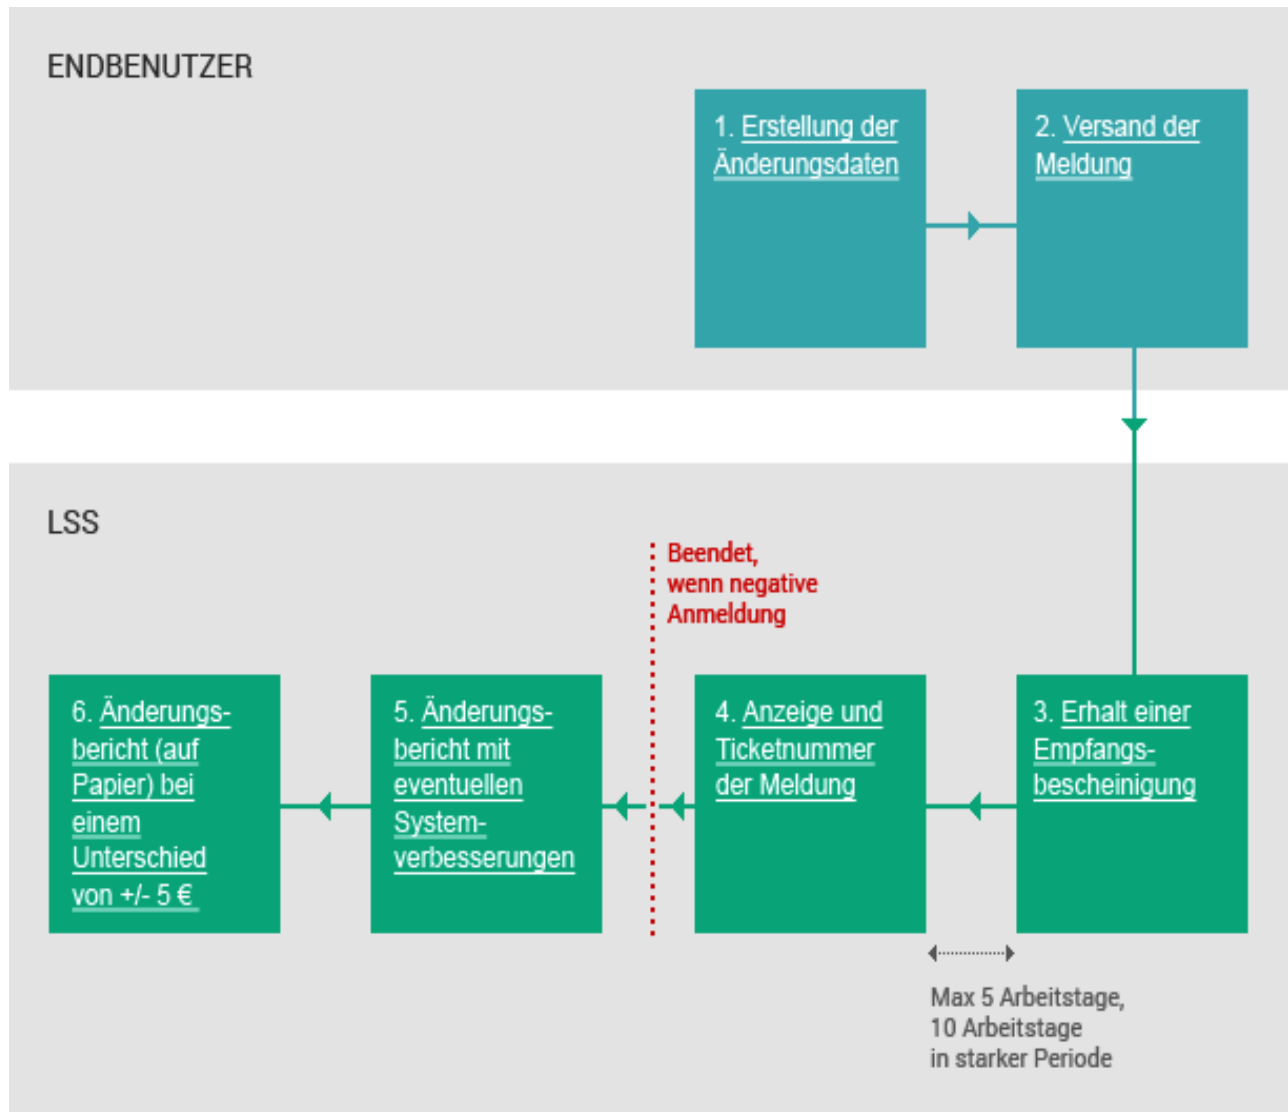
ENDBENUTZER

1. Erstellung der Änderungsdaten

2. Versand der Meldung

LSS

Beendet, wenn negative Anmeldung

6. Änderungsbericht (auf Papier) bei einem Unterschied von +/- 5 €

5. Änderungsbericht mit eventuellen Systemverbesserungen

4. Anzeige und Ticketnummer der Meldung

3. Erhalt einer Empfangsbescheinigung

Max 5 Arbeitstage, 10 Arbeitstage in starker Periode